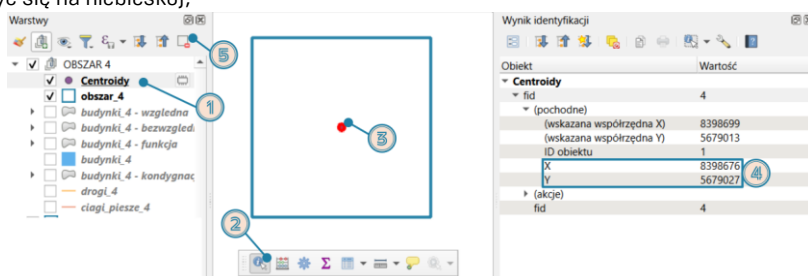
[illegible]ę się na niebieskoj,

Warstwy

OBSZAR 4
Centroidy
obszar_4
budynki_4 - wzgledna
budynki_4 - bezwzględ
budynki_4 - funkcja
budynki_4
budynki_4 - kondygnac
drogi_4
ciagi_piesze_4

1
2
3
4
5

Wynik identyfikacji

| Obiekt | Wartość |
|---|---|
| Centroidy | |
| fid | 4 |
| (pochodne) | |
| (wskazana współrzędna X) | 8398699 |
| (wskazana współrzędna Y) | 5679013 |
| ID obiektu | 1 |
| X | 8398676 |
| Y | 5679027 |
| (akcje) | |
| fid | 4 |